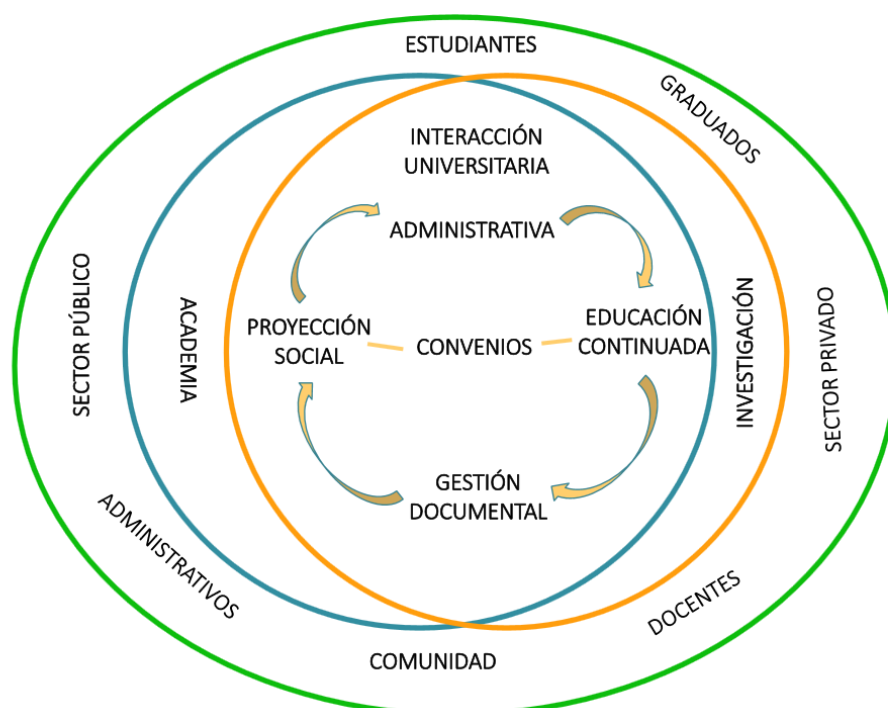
ESTUDIANTES

GRADUADOS

INTERACCIÓN UNIVERSITARIA

ADMINISTRATIVA

SECTOR PÚBLICO

ACADEMIA

PROYECCIÓN SOCIAL

CONVENIOS

EDUCACIÓN CONTINUADA

INVESTIGACIÓN

SECTOR PRIVADO

GESTIÓN DOCUMENTAL

ADMINISTRATIVOS

DOCENTES

COMUNIDAD